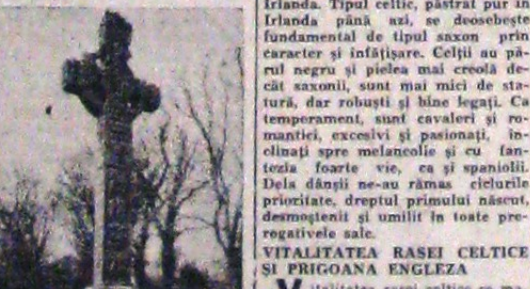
Irlanda. Tipul celtic, păstrat pur în Irlanda până azi, se deosebește fundamental de tipul saxon prin caracter și înfățișare. Celții au părul negru și pielea mai creolă decât saxonii, sunt mai mici de statură, dar robuști și bine legați. Ca temperament, sunt cavaleri și romantici, excesivi și pasionați, înclinați spre melancolie și cu fantezia foarte vie, ca și spaniolii. Dela dânșii ne-au rămas ciclurile priorității, dreptul primului născut, desmoștenit și umilit în toate prerogativele sale.

VITALITATEA RASEI CELTICE ȘI PRIGOANA ENGLEZĂ

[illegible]